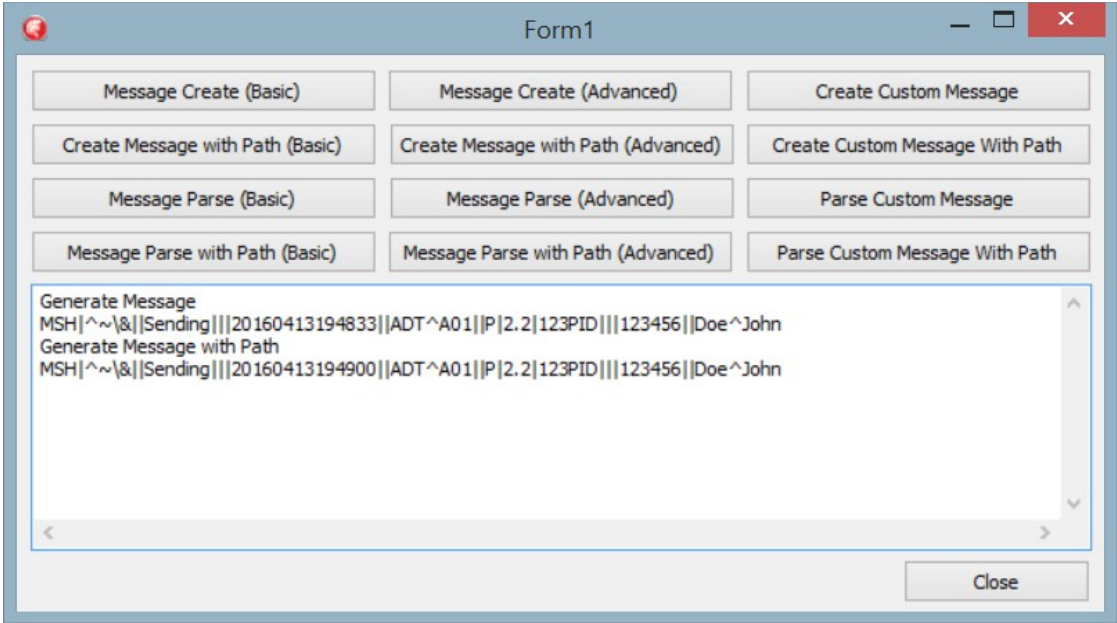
Form1

Message Create (Basic)
Message Create (Advanced)
Create Custom Message
Create Message with Path (Basic)
Create Message with Path (Advanced)
Create Custom Message With Path
Message Parse (Basic)
Message Parse (Advanced)
Parse Custom Message
Message Parse with Path (Basic)
Message Parse with Path (Advanced)
Parse Custom Message With Path

Generate Message
MSH|^~\&||Sending|||20160413194833||ADT^A01||P|2.2|123PID|||123456||Doe^John
Generate Message with Path
MSH|^~\&||Sending|||20160413194900||ADT^A01||P|2.2|123PID|||123456||Doe^John

Close